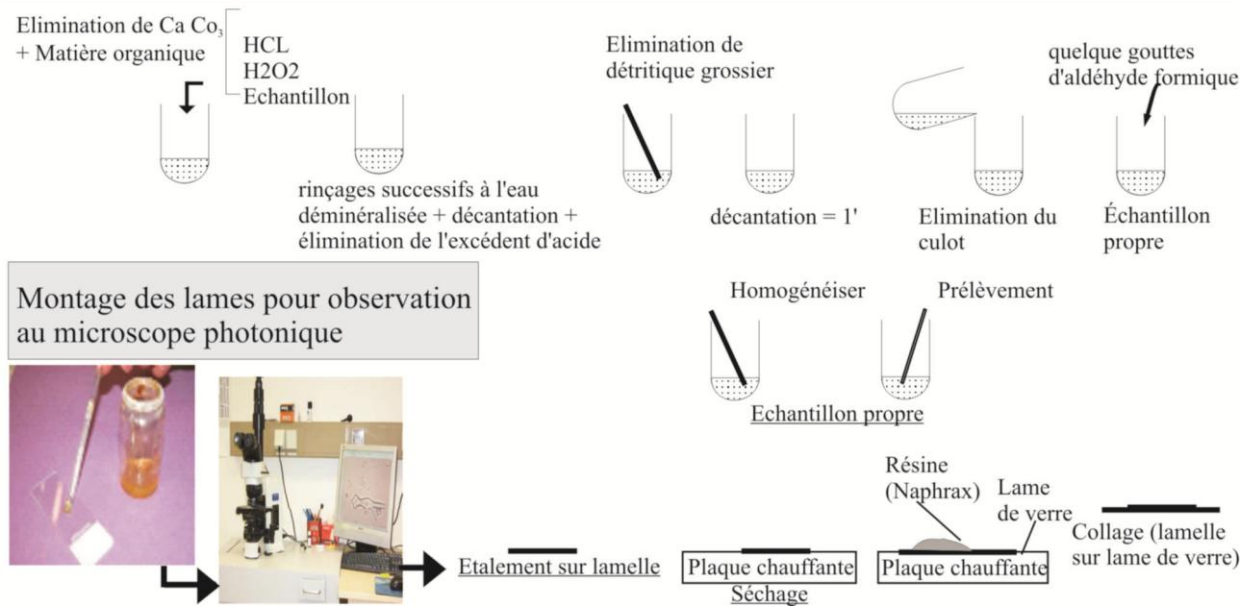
Elimination de Ca $Co_3$
+ Matière organique

HCL
H2O2
Echantillon

rinçages successifs à l'eau déminéralisée + décantation + élimination de l'excédent d'acide

Elimination de détritique grossier

décantation = 1'

Elimination du culot

quelque gouttes d'aldéhyde formique

Échantillon propre

Montage des lames pour observation au microscope photonique

Homogénéiser

Prélèvement

Echantillon propre

Etalement sur lamelle

Plaque chauffante
Séchage

Résine (Naphrax)

Lame de verre

Plaque chauffante

Collage (lamelle sur lame de verre)